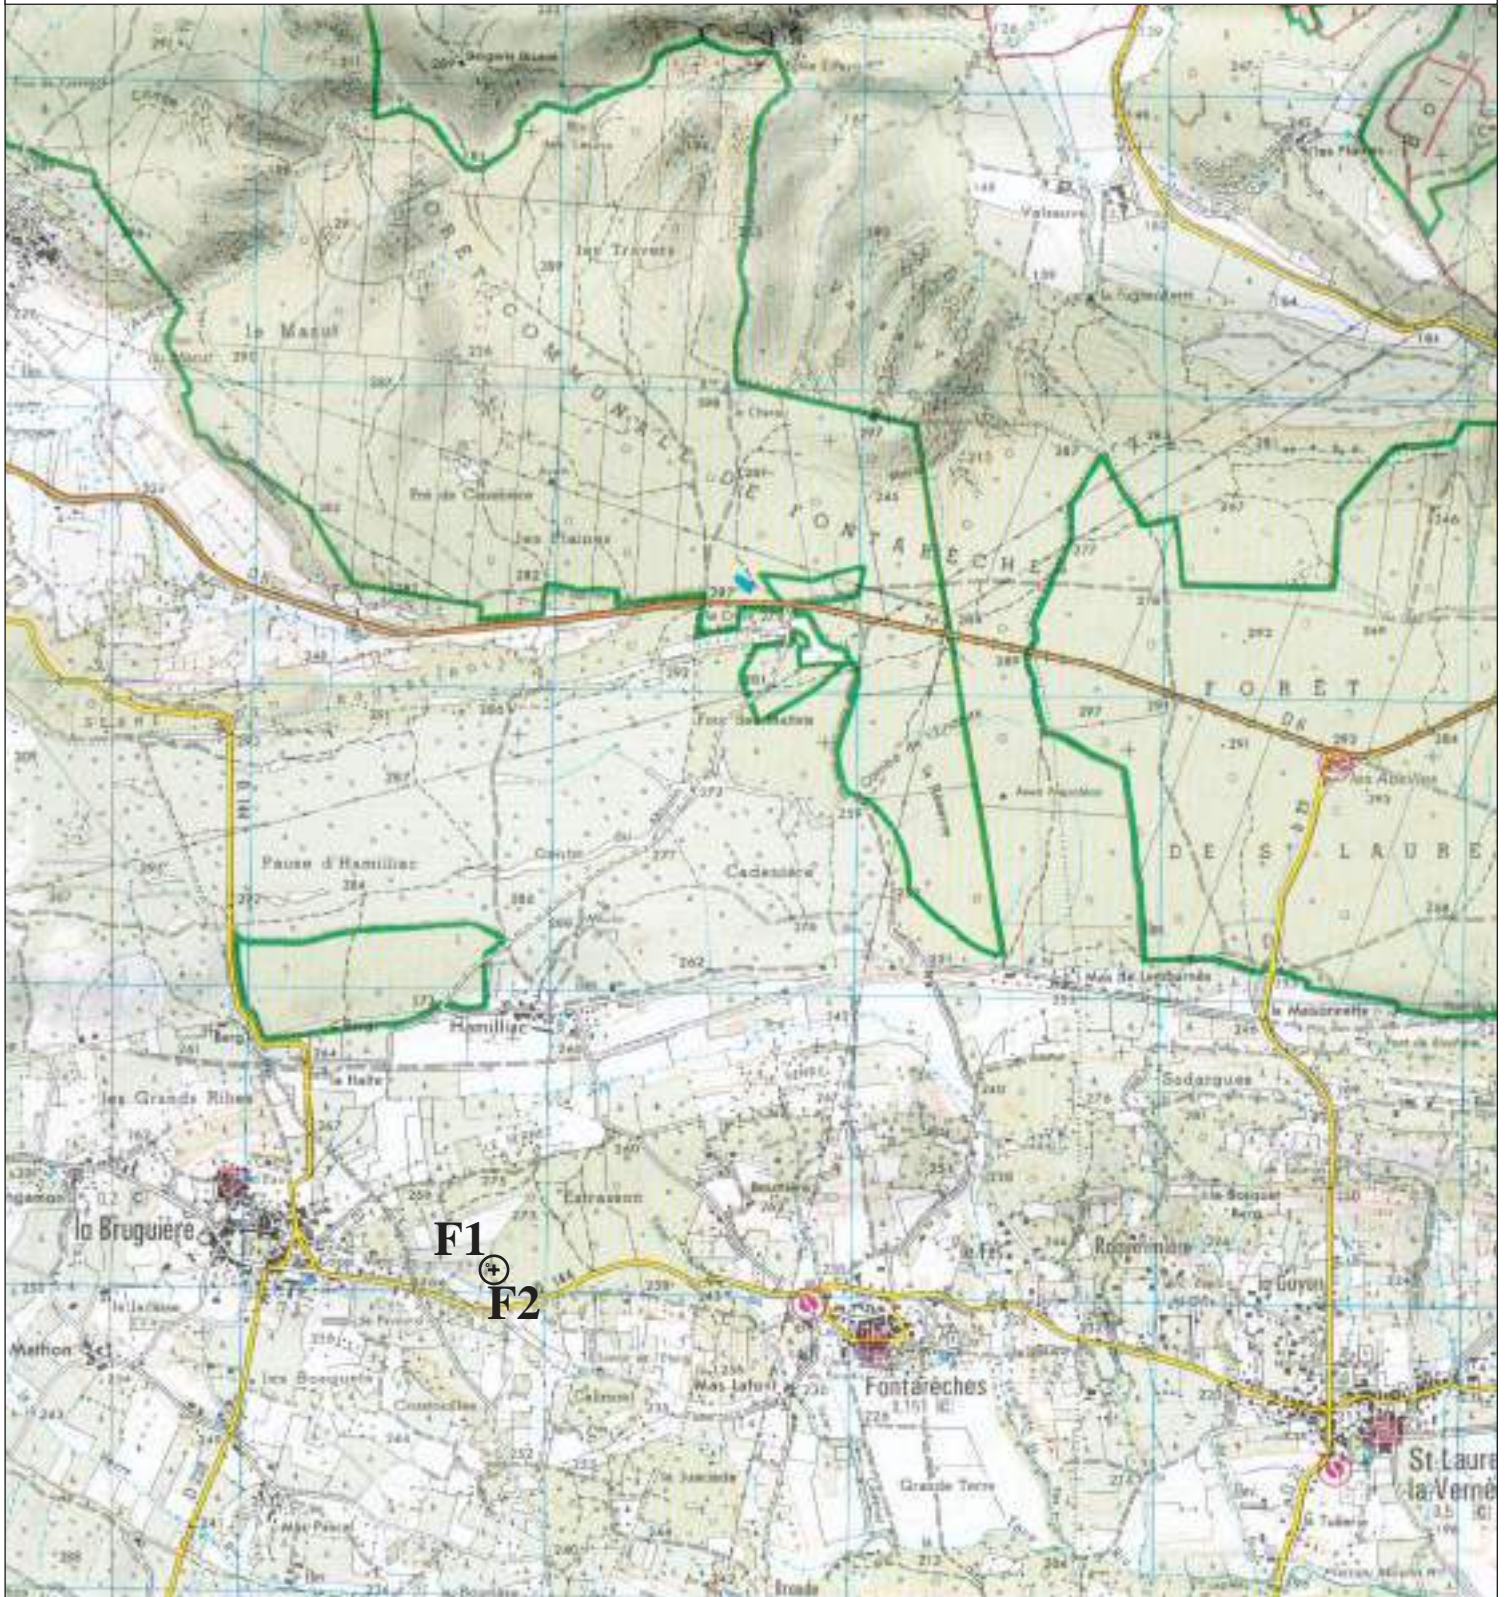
le Masut
les Travers
FORET COMMUNALE DE FONTARECHE
Pré de Casebeuse
les Plaines
Valsauve
FORET DE ST LAURE
Pause d'Hamiliac
Cadenace
Hamiliac
les Grands Ribes
la Bruguière
F1
F2
Estrasenn
Sodargues
Roquemore
le Goyon
Fontarèches
Mas Jafuel
Grande Terre
St Laure la Vernè
les Bosquets
Mathon
les Abeilles
Mas de Lombarde
la Mourarette
le Bosquet
Calmeil